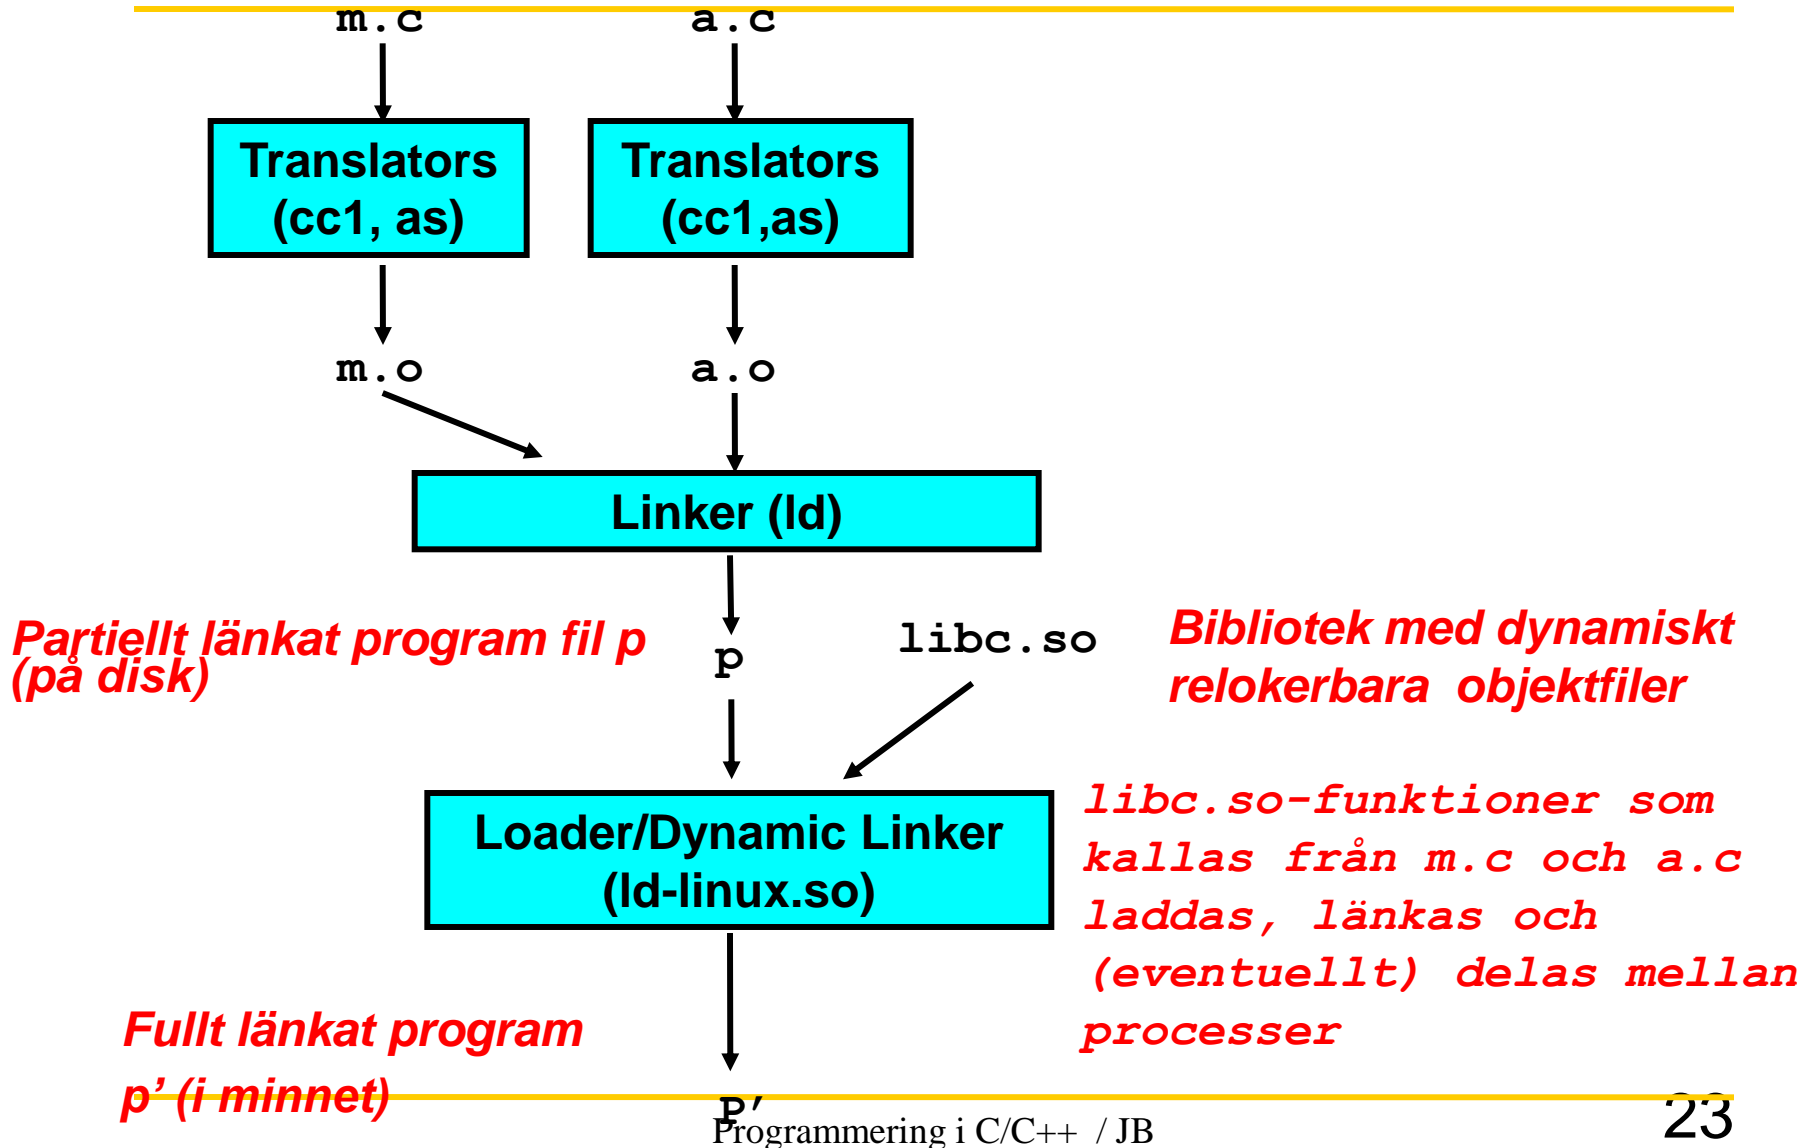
m.c

a.c

Translators (cc1, as)

Translators (cc1,as)

m.o

a.o

Linker (ld)

Partiellt länkat program fil p (på disk)

p

libc.so

Bibliotek med dynamiskt relokerbara objektfiler

Loader/Dynamic Linker (ld-linux.so)

libc.so-funktioner som kallas från m.c och a.c laddas, länkas och (eventuellt) delas mellan processer

Fullt länkat program p' (i minnet)

p'

Programmering i C/C++ / JB

23